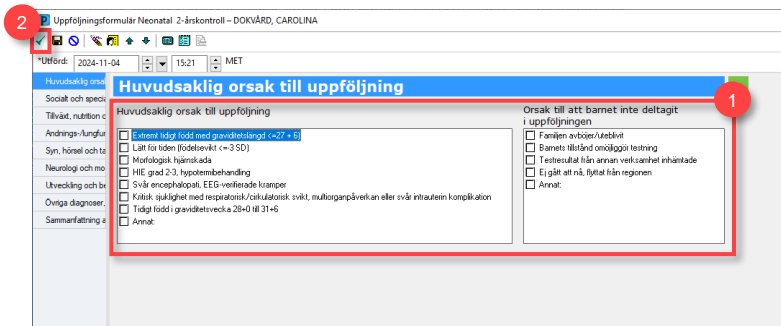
2

Uppföljningsformulär Neonatal 2-årskontroll – DOKVÅRD, CAROLINA

*Utförd: 2024-11-04 15:21 MET

Huvudsaklig orsa
Socialt och speci
Tillväxt, nutrition o
Andnings-/lungfun
Syn, hörsel och ta
Neurologi och mo
Utveckling och be
Övriga diagnoser,
Sammanfattning a

Huvudsaklig orsak till uppföljning

1

Huvudsaklig orsak till uppföljning

Extremt tidigt född med graviditetslängd <=27 + 6
Lätt för tiden (födelsevikt <=-3 SD)
Morfologisk hjärnskada
HIE grad 2-3, hypotermibehandling
Svår encephalopati, EEG-verifierade kramper
Kritisk sjuklighet med respiratorisk/cirkulatorisk svikt, multiorganpåverkan eller svår intrauterin komplikation
Tidigt född i graviditetsvecka 28+0 till 31+6
Annat:

Orsak till att barnet inte deltagit i uppföljningen

Familjen avböjer/uteblivit
Barnets tillstånd omöjliggör testning
Testresultat från annan verksamhet inhämtade
Ej gått att nå, flyttat från regionen
Annat: